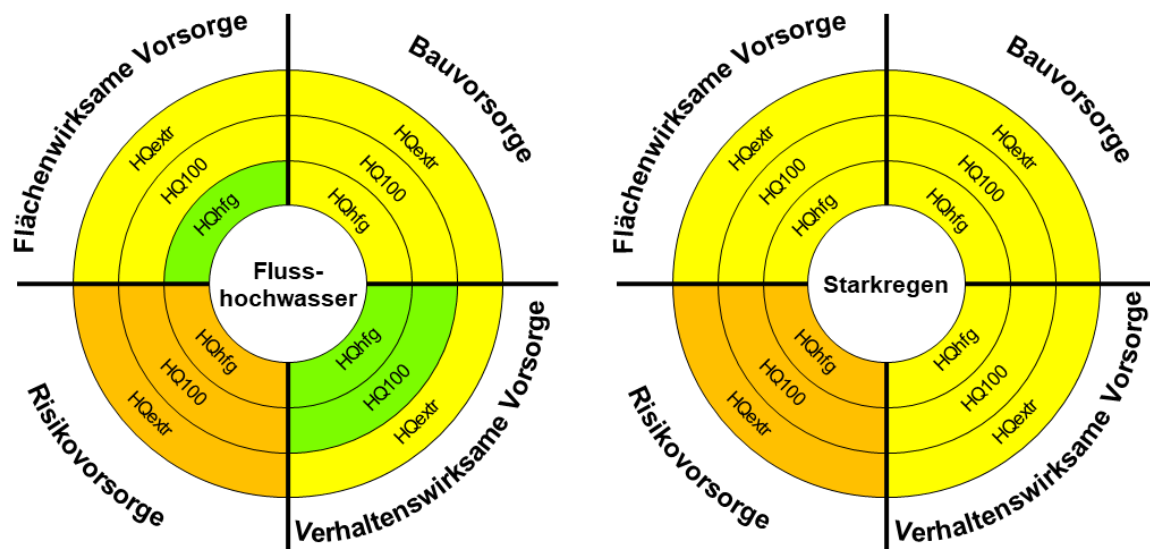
Flächenwirksame Vorsorge

Bauvorsorge

HQextr
HQ100
HQhfg

HQextr
HQ100
HQhfg

Flusshochwasser

HQhfg
HQ100
HQextr

HQhfg
HQ100
HQextr

Risikovorsorge

Verhaltenswirksame Vorsorge

Flächenwirksame Vorsorge

Bauvorsorge

HQextr
HQ100
HQhfg

HQextr
HQ100
HQhfg

Starkregen

HQhfg
HQ100
HQextr

HQhfg
HQ100
HQextr

Risikovorsorge

Verhaltenswirksame Vorsorge